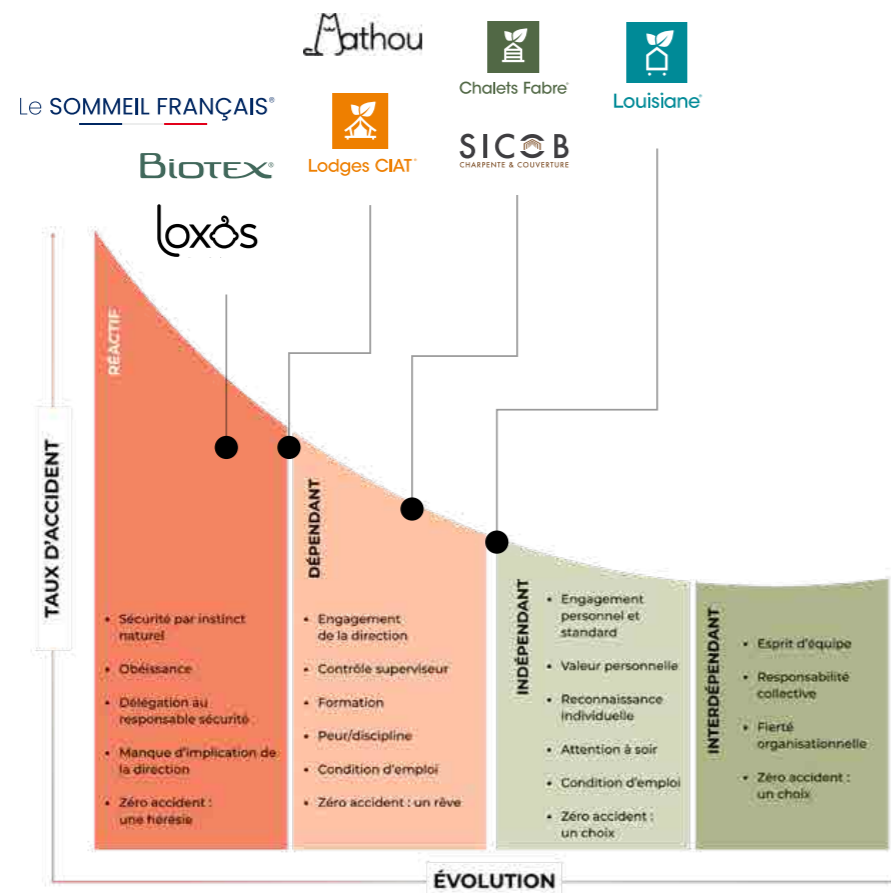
Mathou

Chalets Fabre®

Louisiane®

Le SOMMEIL FRANÇAIS®

Lodges CIAT®

SICOB
CHARPENTE & COUVERTURE

BIOTEX®

loxos

TAUX D'ACCIDENT

RÉACTIF

- Sécurité par instinct naturel
- Obéissance
- Délégation au responsable sécurité
- Manque d'implication de la direction
- Zéro accident : une hérésie

DÉPENDANT

- Engagement de la direction
- Contrôle superviseur
- Formation
- Peur/discipline
- Condition d'emploi
- Zéro accident : un rêve

INDÉPENDANT

- Engagement personnel et standard
- Valeur personnelle
- Reconnaissance individuelle
- Attention à soir
- Condition d'emploi
- Zéro accident : un choix

INTERDÉPENDANT

- Esprit d'équipe
- Responsabilité collective
- Fierté organisationnelle
- Zéro accident : un choix

ÉVOLUTION